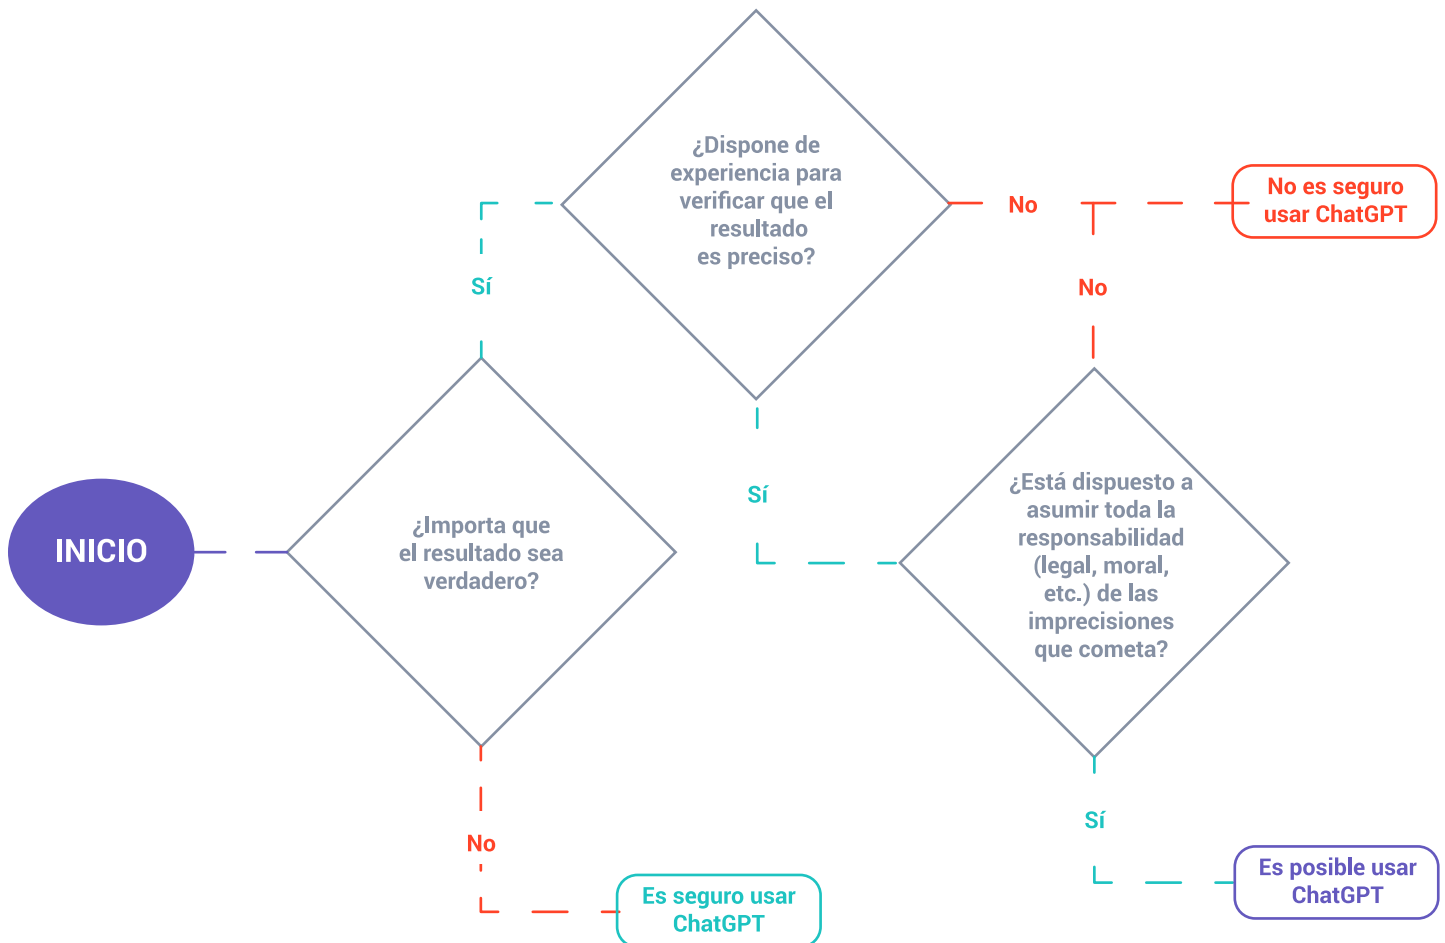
INICIO

¿Importa que el resultado sea verdadero?

Sí

¿Dispone de experiencia para verificar que el resultado es preciso?

No

No es seguro usar ChatGPT

No

Sí

¿Está dispuesto a asumir toda la responsabilidad (legal, moral, etc.) de las imprecisiones que cometa?

Sí

Es posible usar ChatGPT

No

Es seguro usar ChatGPT